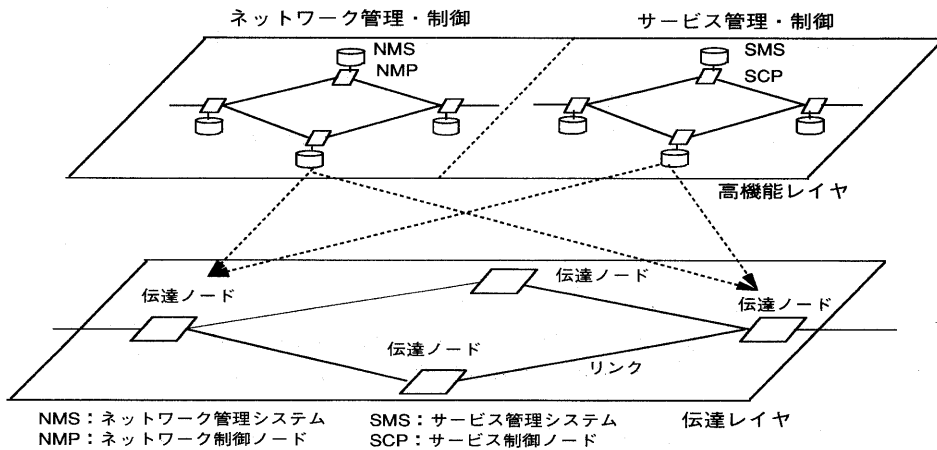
ネットワーク管理・制御

サービス管理・制御

NMS
NMP

SMS
SCP

高機能レイヤ

伝達ノード

伝達ノード

伝達ノード

伝達ノード

リンク

伝達レイヤ

NMS：ネットワーク管理システム
NMP：ネットワーク制御ノード

SMS：サービス管理システム
SCP：サービス制御ノード